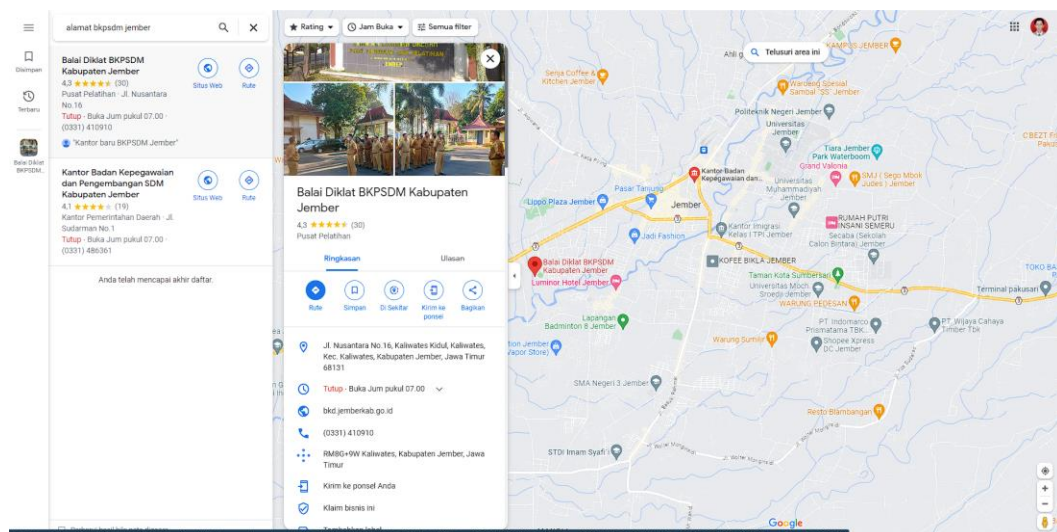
alamat bkpsdm jember

Disimpan

Terbaru

Balai Diklat BKPSDM...

Balai Diklat BKPSDM Kabupaten Jember
4,3 ★★★★★ (30)
Pusat Pelatihan · Jl. Nusantara No.16
Tutup · Buka Jum pukul 07.00 · (0331) 410910
"Kantor baru BKPSDM Jember"

Situs Web
Rute

Kantor Badan Kepegawaian dan Pengembangan SDM Kabupaten Jember
4,1 ★★★★★ (19)
Kantor Pemerintahan Daerah · Jl. Sudarman No.1
Tutup · Buka Jum pukul 07.00 · (0331) 486361

Situs Web
Rute

Anda telah mencapai akhir daftar.

Rating
Jam Buka
Semua filter

Balai Diklat BKPSDM Kabupaten Jember
4,3 ★★★★★ (30)
Pusat Pelatihan

Ringkasan
Ulasan

Rute
Simpan
Di Sekitar
Kirim ke ponsel
Bagikan

Jl. Nusantara No.16, Kaliwates Kidul, Kaliwates, Kec. Kaliwates, Kabupaten Jember, Jawa Timur 68131

Tutup · Buka Jum pukul 07.00

bkd.jemberkab.go.id

(0331) 410910

RM8G+9W Kaliwates, Kabupaten Jember, Jawa Timur

Kirim ke ponsel Anda

Klaim bisnis ini

Telusuri area ini

KAMPUS JEMBER
Senja Coffee & Kitchen Jember
Warung Spesial Sambal "SS" Jember
Politeknik Negeri Jember
Universitas Jember
Tiara Jember Park Waterboom
Grand Valonia
SMJ / Sego Mbok Judes | Jember
CBEZT F
Kantor Badan Kepegawaian dan...
Universitas Muhammadiyah Jember
Pasar Tanjung
Lippo Plaza Jember
Jember
Kantor Imigrasi Kelas I TPI Jember
RUMAH PUTRI INSANI SEMERU
Secaba (Sekolah Calon Bintara) Jember
Jadi Fashion
Balai Diklat BKPSDM Kabupaten Jember
Luminor Hotel Jember
KOFEE BIKLA JEMBER
Taman Kota Sumbersari
Universitas Moch Sroedji Jember
WARUNG PEDESAN
TOKO BA
Terminal pakusari
Lapangan Badminton 8 Jember
PT. Indomarco Prismatama TBK...
PT. Wijaya Cahaya Timber Tbk
Warung Sumur
Shopee Xpress DC Jember
Vapor Store)
SMA Negeri 3 Jember
Resto Blambangan
STDI Imam Syafi'i
Google